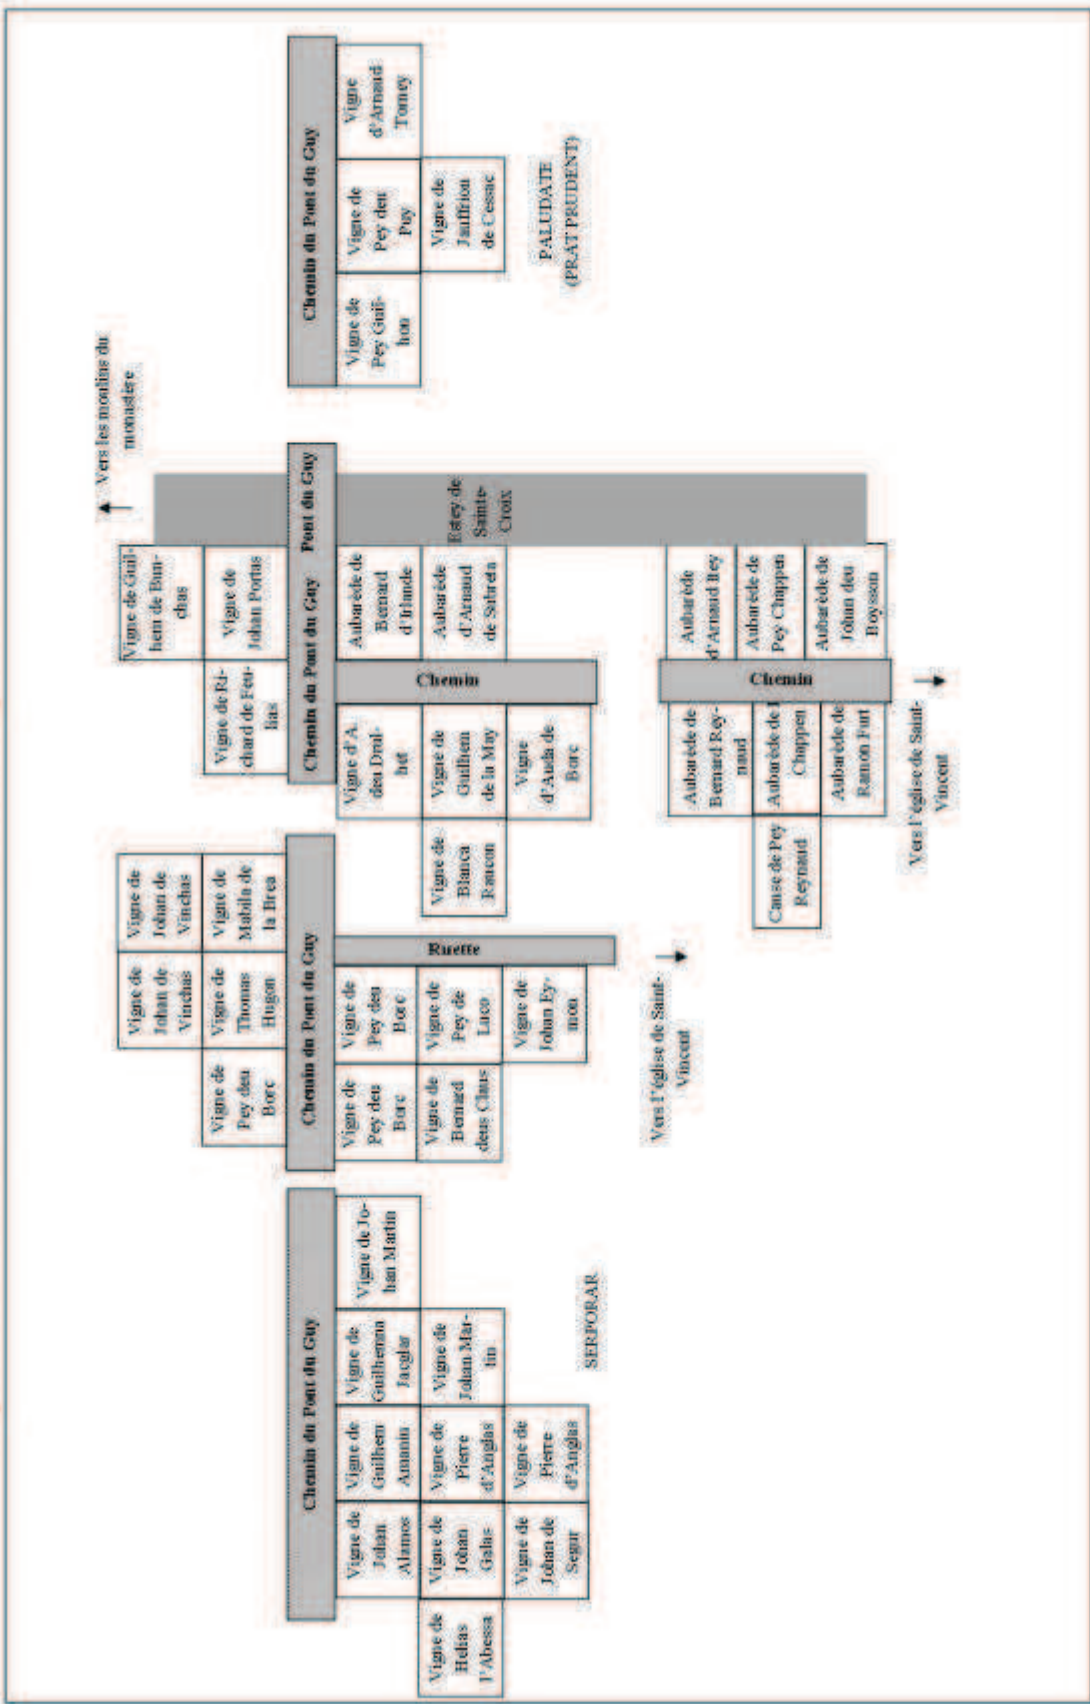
Chemin du Pont du Guy

Vigne de Pey Guilhon

Vigne de Pey deu Puy

Vigne d'Arnaud Torney

Vigne de Jauffrion de Cessac

PALUDATE (PRAT PRUDENT)

Vers les moulins du monastère

Pont du Guy

Estey de Sainte-Croix

Vigne de Guilhem de Burdius

Vigne de Johan Portas

Vigne de Richard de Ferlias

Chemin du Pont du Guy

Aubarède de Bernard d'Irlande

Aubarède d'Arnaud de Sabrera

Chemin

Vigne d'A. deu Drulhet

Vigne de Guilhem de la May

Vigne d'Auda de Borc

Vigne de Blanca Ramon

Aubarède d'Arnaud Bey

Aubarède de Pey Chappen

Aubarède de Johan deu Boyssen

Chemin

Aubarède de Bernard Reynaud

Aubarède de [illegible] Chappen

Aubarède de Ramon Fort

Cause de Pey Reynaud

Vers l'église de Saint-Vincent

Vigne de Johan de Vinchas

Vigne de Johan de Vinchas

Vigne de Mabila de la Brea

Vigne de Thomas Hugon

Vigne de Pey deu Borc

Chemin du Pont du Guy

Ruette

Vigne de Pey deu Borc

Vigne de Pey de Luco

Vigne de Johan Eymon

Vigne de Pey deu Borc

Vigne de Bernard deus Claus

Vers l'église de Saint-Vincent

Chemin du Pont du Guy

Vigne de Johan Martin

Vigne de Guilhemin Jacglar

Vigne de Johan Martin

Vigne de Guilhem Amanin

Vigne de Pierre d'Anglas

Vigne de Pierre d'Anglas

Vigne de Johan Alamos

Vigne de Johan Galas

Vigne de Johan de Segur

Vigne de Helias l'Abessa

SERPORAR